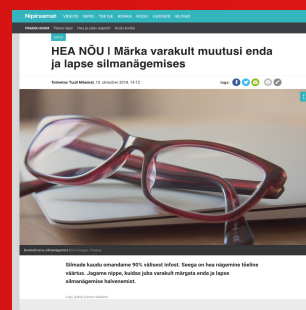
Nipiraamat VIDEOD NIPID TEE ISE KODUS KOOS VARAD VALMIS BLOGID

HEA NÕU | Märka varakult muutusi enda ja lapse silmanägemises

Toimetaja: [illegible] 13. oktoober 2018, 14:13

Silmade kaudu omandame 90% välisest infost. Seega on hea nägemine tõeline väärtus. Jagame nippe, kuidas juba varakult märgata enda ja lapse silmanägemise halvenemist.